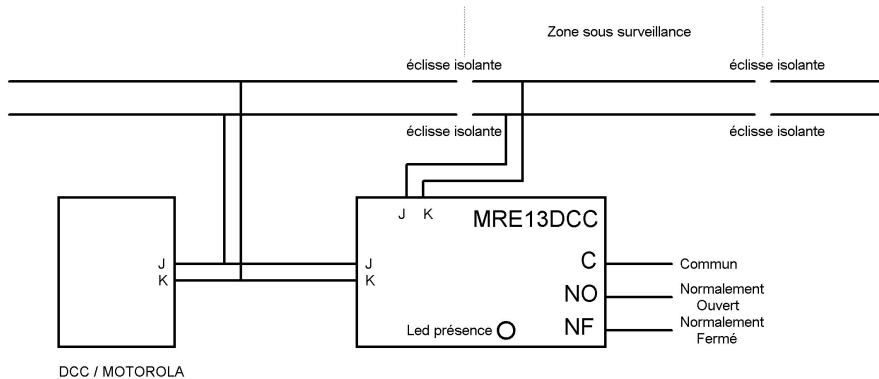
Zone sous surveillance

éclisse isolante

éclisse isolante

éclisse isolante

éclisse isolante

J K

MRE13DCC

J
K

J
K

C

Commun

NO

Normalement Ouvert

NF

Normalement Fermé

Led présence

DCC / MOTOROLA